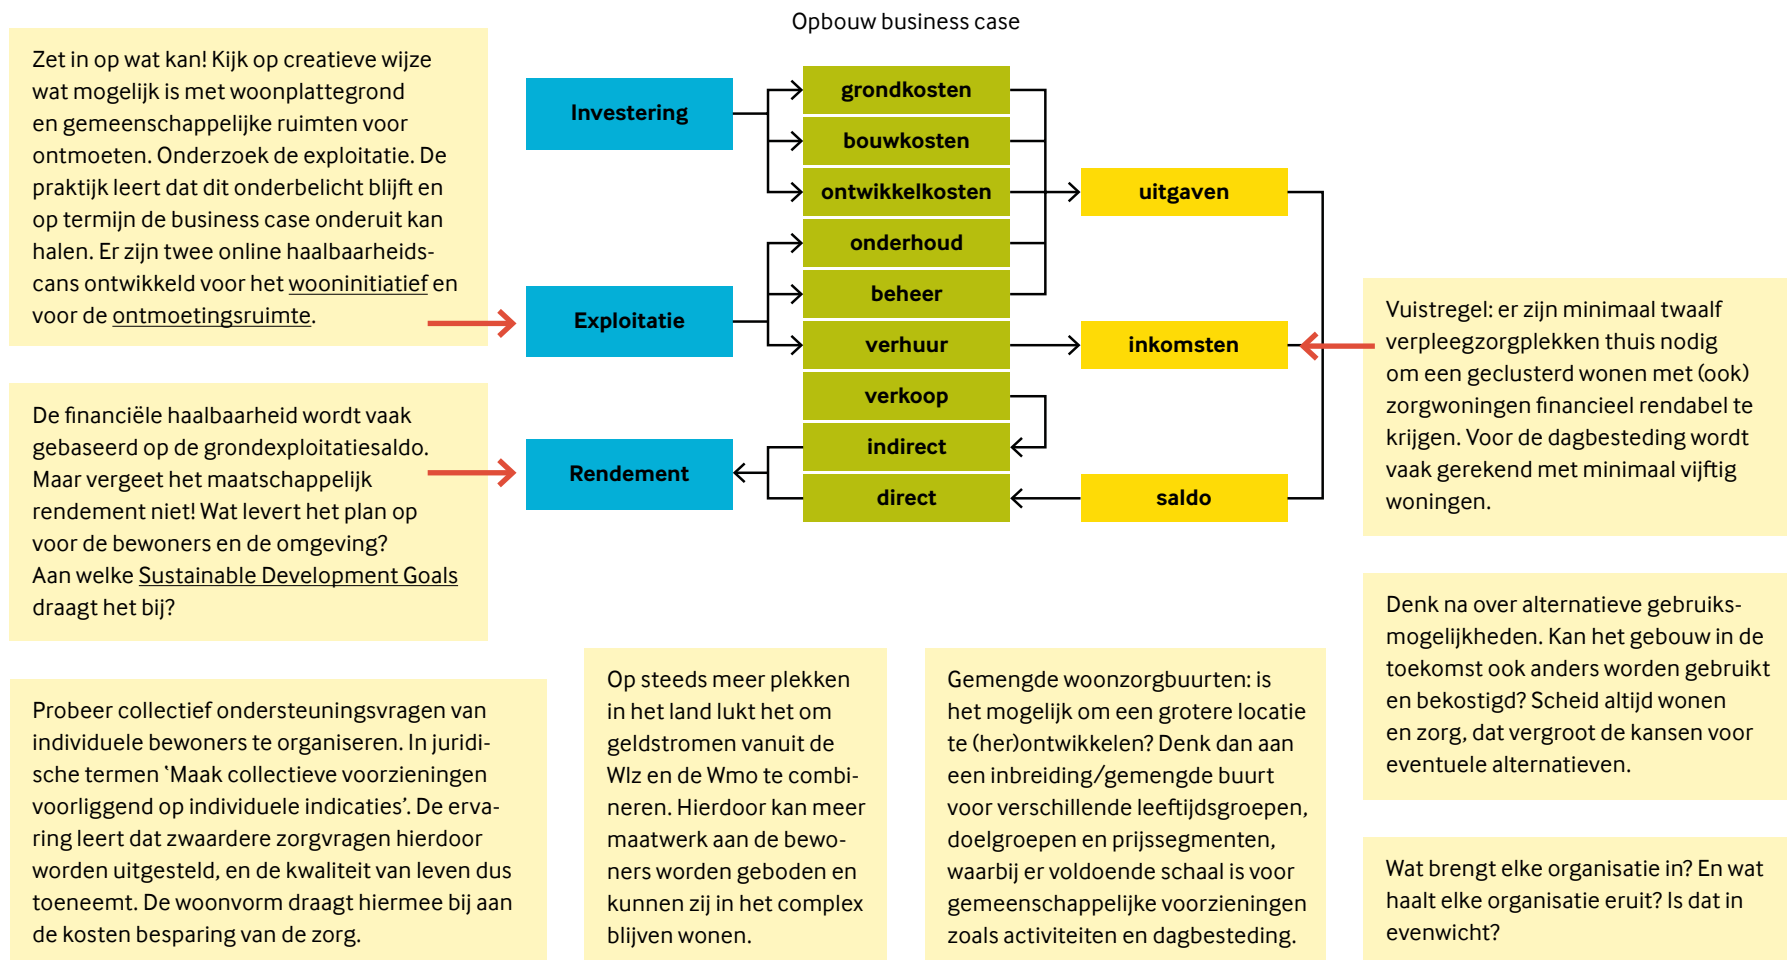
Opbouw business case

Zet in op wat kan! Kijk op creatieve wijze wat mogelijk is met woonplattegrond en gemeenschappelijke ruimten voor ontmoeten. Onderzoek de exploitatie. De praktijk leert dat dit onderbelicht blijft en op termijn de business case onderuit kan halen. Er zijn twee online haalbaarheidscans ontwikkeld voor het wooninitiatief en voor de ontmoetingsruimte.

De financiële haalbaarheid wordt vaak gebaseerd op de grondexploitatiesaldo. Maar vergeet het maatschappelijk rendement niet! Wat levert het plan op voor de bewoners en de omgeving? Aan welke Sustainable Development Goals draagt het bij?

Investering

Exploitatie

Rendement

grondkosten

bouwkosten

ontwikkelkosten

onderhoud

beheer

verhuur

verkoop

indirect

direct

uitgaven

inkomsten

saldo

Vuistregel: er zijn minimaal twaalf verpleegzorgplekken thuis nodig om een geclusterd wonen met (ook) zorgwoningen financieel rendabel te krijgen. Voor de dagbesteding wordt vaak gerekend met minimaal vijftig woningen.

Denk na over alternatieve gebruiksmogelijkheden. Kan het gebouw in de toekomst ook anders worden gebruikt en bekostigd? Scheid altijd wonen en zorg, dat vergroot de kansen voor eventuele alternatieven.

Probeer collectief ondersteuningsvragen van individuele bewoners te organiseren. In juridische termen 'Maak collectieve voorzieningen voorliggend op individuele indicaties'. De ervaring leert dat zwaardere zorgvragen hierdoor worden uitgesteld, en de kwaliteit van leven dus toeneemt. De woonvorm draagt hiermee bij aan de kosten besparing van de zorg.

Op steeds meer plekken in het land lukt het om geldstromen vanuit de Wlz en de Wmo te combineren. Hierdoor kan meer maatwerk aan de bewoners worden geboden en kunnen zij in het complex blijven wonen.

Gemengde woonzorgbuurten: is het mogelijk om een grotere locatie te (her)ontwikkelen? Denk dan aan een inbreiding/gemengde buurt voor verschillende leeftijdsgroepen, doelgroepen en prijssegmenten, waarbij er voldoende schaal is voor gemeenschappelijke voorzieningen zoals activiteiten en dagbesteding.

Wat brengt elke organisatie in? En wat haalt elke organisatie eruit? Is dat in evenwicht?